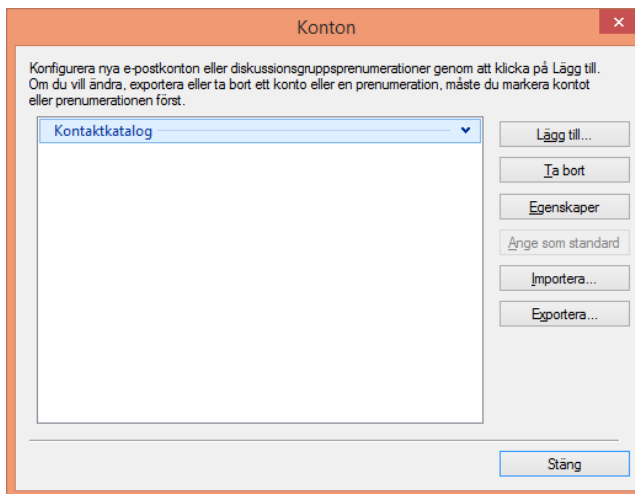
Konton

Konfigurera nya e-postkonton eller diskussionsgruppsprenumerationer genom att klicka på Lägg till. Om du vill ändra, exportera eller ta bort ett konto eller en prenumeration, måste du markera kontot eller prenumerationen först.

Kontaktkatalog

Lägg till...

Ta bort

Egenskaper

Ange som standard

Importera...

Exportera...

Stäng